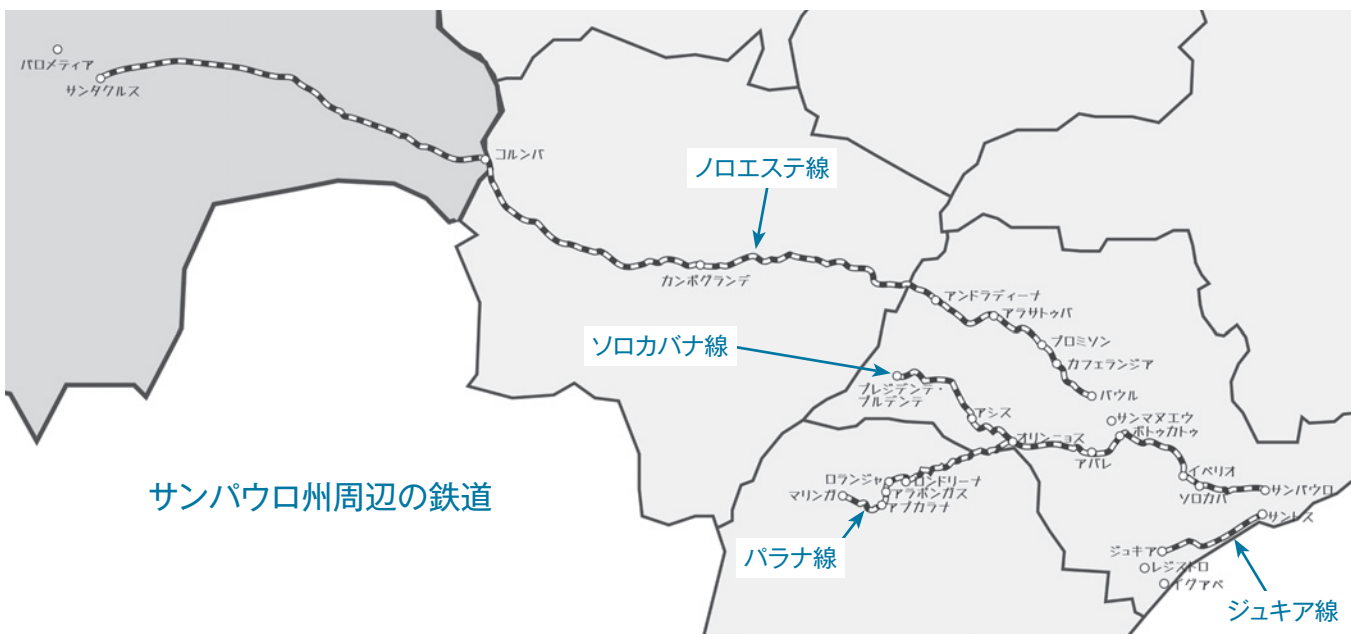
パロメティア
サンタクルス
コルンバ
ノロエステ線
カンポグランデ
アンドラディーナ
アラサトゥバ
プロミソン
カフェランジア
バウル
ソロカバナ線
プレジデンテ・プルデンテ
アシス
サンマヌエウ
オリンニョス
ボトゥカトゥ
アバレ
イペリオ
ソロカバ
サンパウロ
ロランジャ
ロンドリーナ
アラポンガス
マリンガ
アプカラナ
サントス
パラナ線
ジュキア
レジストロ
イグアペ
ジュキア線
サンパウロ州周辺の鉄道